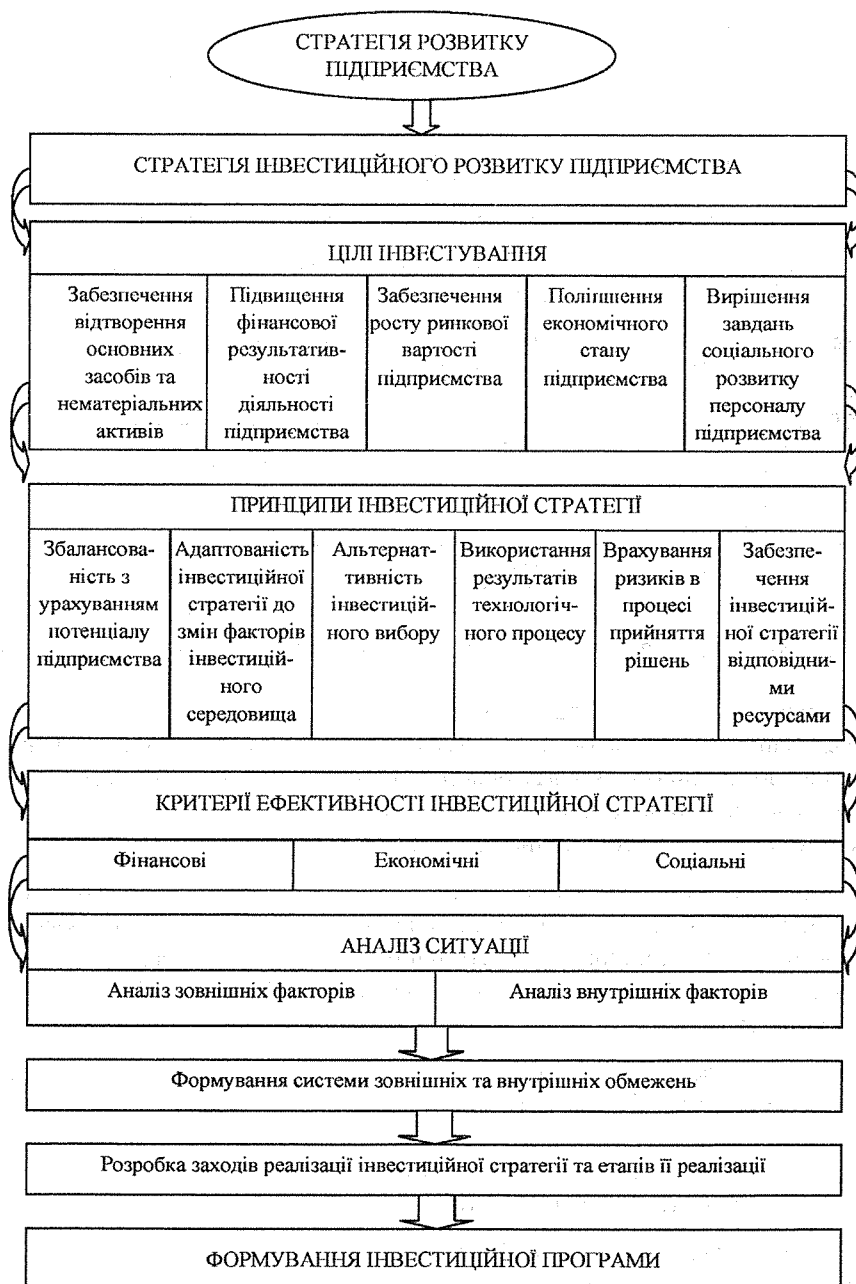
СТРАТЕГІЯ РОЗВИТКУ ПІДПРИЄМСТВА

СТРАТЕГІЯ ІНВЕСТИЦІЙНОГО РОЗВИТКУ ПІДПРИЄМСТВА

ЦІЛІ ІНВЕСТУВАННЯ

| Забезпечення відтворення основних засобів та нематеріальних активів | Підвищення фінансової результативності діяльності підприємства | Забезпечення росту ринкової вартості підприємства | Поліпшення економічного стану підприємства | Вирішення завдань соціального розвитку персоналу підприємства |
|---|---|---|---|---|

ПРИНЦИПИ ІНВЕСТИЦІЙНОЇ СТРАТЕГІЇ

| Збалансованість з урахуванням потенціалу підприємства | Адаптованість інвестиційної стратегії до змін факторів інвестиційного середовища | Альтернативність інвестиційного вибору | Використання результатів технологічного процесу | Врахування ризиків в процесі прийняття рішень | Забезпечення інвестиційної стратегії відповідними ресурсами |
|---|---|---|---|---|---|

КРИТЕРІЇ ЕФЕКТИВНОСТІ ІНВЕСТИЦІЙНОЇ СТРАТЕГІЇ

| Фінансові | Економічні | Соціальні |
|---|---|---|

АНАЛІЗ СИТУАЦІЇ

| Аналіз зовнішніх факторів | Аналіз внутрішніх факторів |
|---|---|

Формування системи зовнішніх та внутрішніх обмежень

Розробка заходів реалізації інвестиційної стратегії та етапів її реалізації

ФОРМУВАННЯ ІНВЕСТИЦІЙНОЇ ПРОГРАМИ